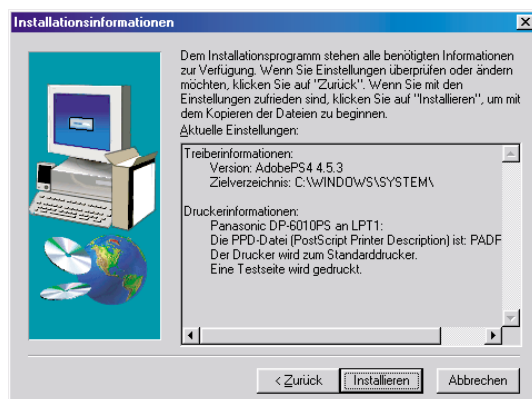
Installationsinformationen

Dem Installationsprogramm stehen alle benötigten Informationen zur Verfügung. Wenn Sie Einstellungen überprüfen oder ändern möchten, klicken Sie auf "Zurück". Wenn Sie mit den Einstellungen zufrieden sind, klicken Sie auf "Installieren", um mit dem Kopieren der Dateien zu beginnen.

Aktuelle Einstellungen:

Treiberinformationen:
Version: AdobePS4 4.5.3
Zielverzeichnis: C:\WINDOWS\SYSTEM\

Druckerinformationen:
Panasonic DP-6010PS an LPT1:
Die PPD-Datei (PostScript Printer Description) ist: PADF
Der Drucker wird zum Standarddrucker.
Eine Testseite wird gedruckt.

< Zurück | Installieren | Abbrechen